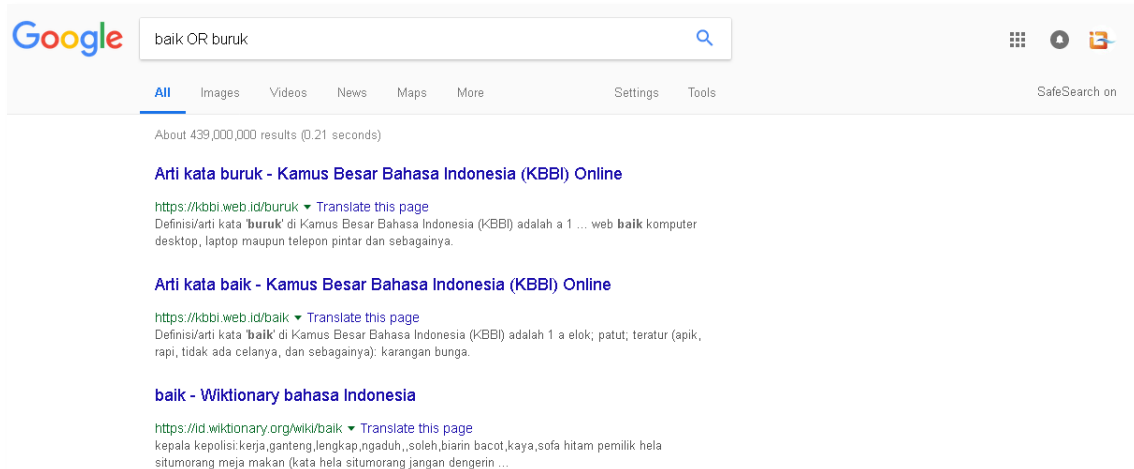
Google

baik OR buruk

All Images Videos News Maps More Settings Tools SafeSearch on

About 439,000,000 results (0.21 seconds)

Arti kata buruk - Kamus Besar Bahasa Indonesia (KBBI) Online

https://kbbi.web.id/buruk ▾ Translate this page
Definisi/arti kata 'buruk' di Kamus Besar Bahasa Indonesia (KBBI) adalah a 1 ... web baik komputer desktop, laptop maupun telepon pintar dan sebagainya.

Arti kata baik - Kamus Besar Bahasa Indonesia (KBBI) Online

https://kbbi.web.id/baik ▾ Translate this page
Definisi/arti kata 'baik' di Kamus Besar Bahasa Indonesia (KBBI) adalah 1 a elok; patut; teratur (apik, rapi, tidak ada celanya, dan sebagainya): karangan bunga.

baik - Wiktionary bahasa Indonesia

https://id.wiktionary.org/wiki/baik ▾ Translate this page
kepala kepolisi:kerja,ganteng,lengkap,ngaduh,,soleh,biarin bacot,kaya,sofa hitam pemilik hela situmorang meja makan (kata hela situmorang jangan dengerin ...